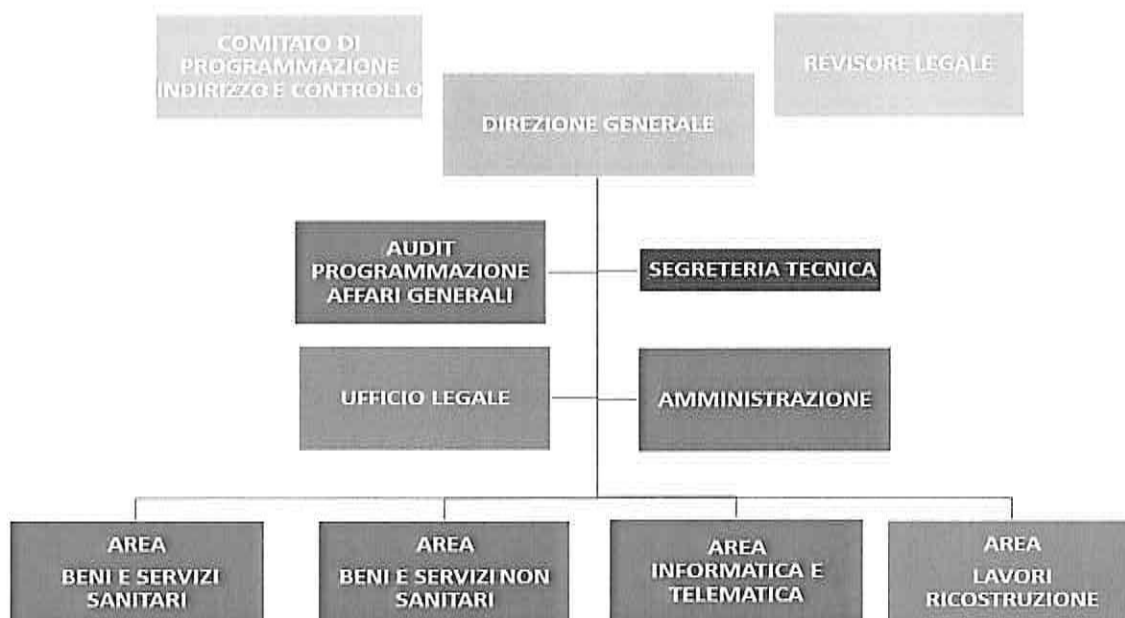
COMITATO DI PROGRAMMAZIONE INDIRIZZO E CONTROLLO

REVISORE LEGALE

DIREZIONE GENERALE

AUDIT PROGRAMMAZIONE AFFARI GENERALI

SEGRETERIA TECNICA

UFFICIO LEGALE

AMMINISTRAZIONE

AREA BENI E SERVIZI SANITARI

AREA BENI E SERVIZI NON SANITARI

AREA INFORMATICA E TELEMATICA

AREA LAVORI RICOSTRUZIONE